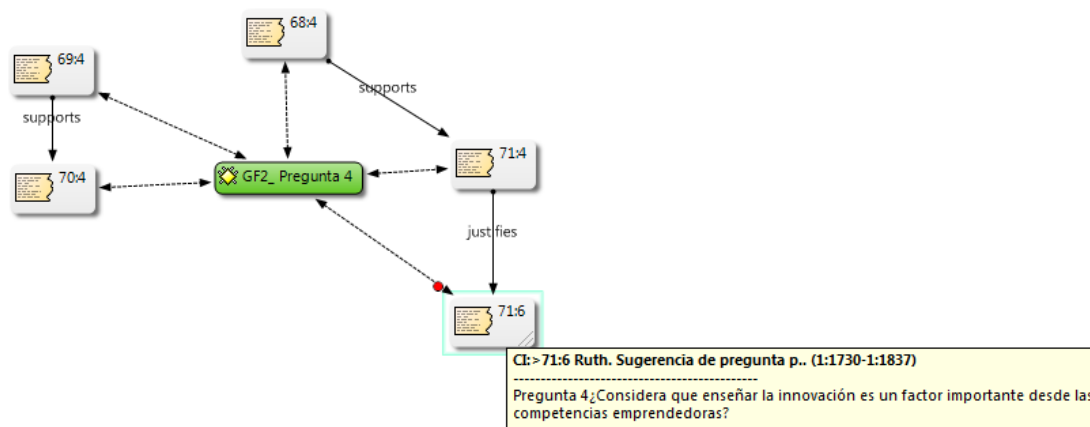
68:4

69:4

supports

supports

70:4

GF2_ Pregunta 4

71:4

justifies

71:6

CI:>71:6 Ruth. Sugerencia de pregunta p.. (1:1730-1:1837)
------------------------------------------------
Pregunta 4¿Considera que enseñar la innovación es un factor importante desde las competencias emprendedoras?